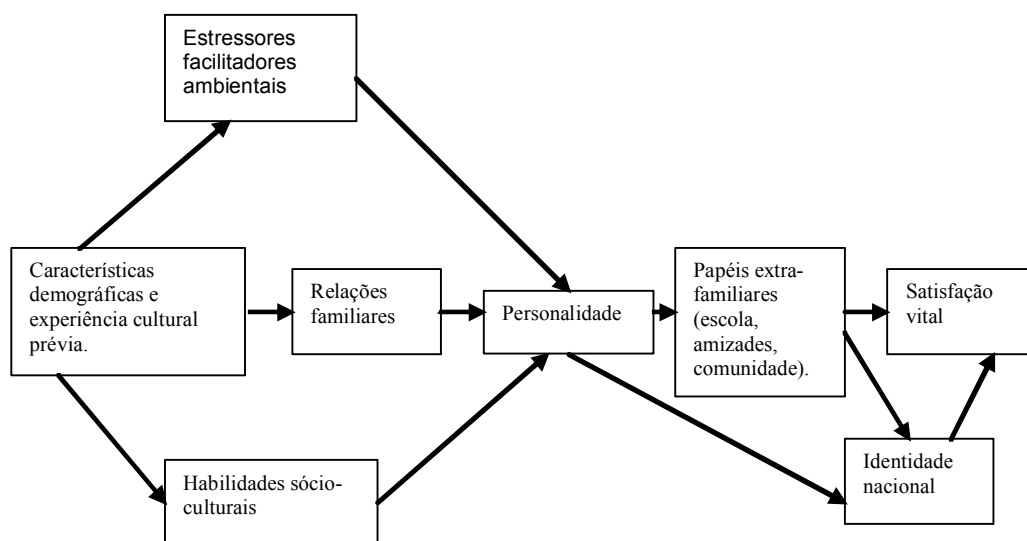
Estressores facilitadores ambientais

Características demográficas e experiência cultural prévia.

Relações familiares

Personalidade

Papéis extrafamiliares (escola, amizades, comunidade).

Satisfação vital

Habilidades sócio-culturais

Identidade nacional